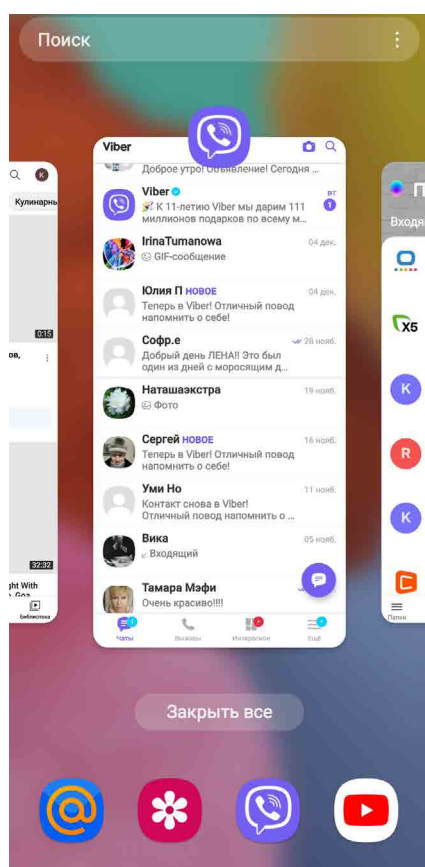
Поиск

Кулинарнь

0:15

ов,

32:32

ght With
Goa

Библиотека

Viber

Доброе утро! Объявление! Сегодня ...

Viber
К 11-летию Viber мы дарим 111 миллионов подарков по всему м...
вт
1

IrinaTumanowa
GIF-сообщение
04 дек.

Юлия П НОВОЕ
Теперь в Viber! Отличный повод напомнить о себе!
04 дек.

Софр.е
Добрый день ЛЕНА!! Это был один из дней с моросящим д...
28 нояб.

Наташаэкстра
Фото
19 нояб.

Сергей НОВОЕ
Теперь в Viber! Отличный повод напомнить о себе!
16 нояб.

Уми Но
Контакт снова в Viber! Отличный повод напомнить о ...
11 нояб.

Вика
Входящий
05 нояб.

Тамара Мэфи
Очень красиво!!!!

Чаты
Вызовы
Интересное
Ещё

П
Входя

X5

K

R

K

Папки

Закрыть все